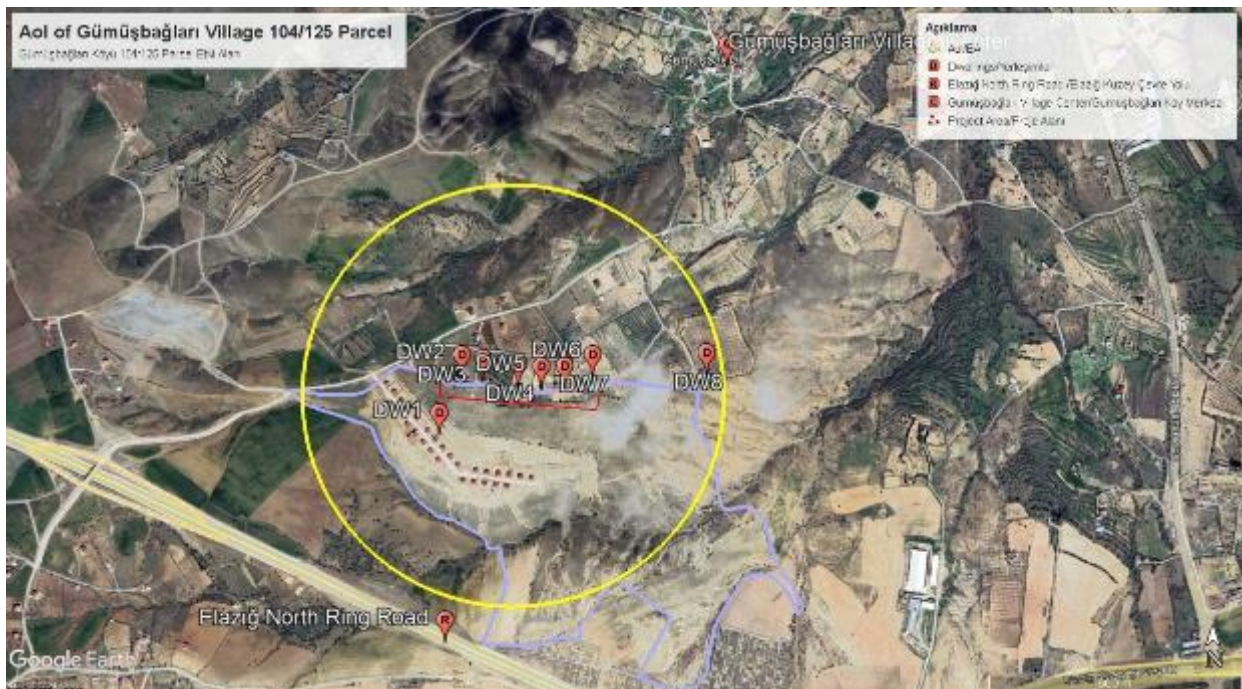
AoI of Gümüşbağları Village 104/125 Parcel
Gümüşbağları Köyü 104/125 Parsel Etki Alanı

Açıklama
AoI/EA
Dwellings/Konutlar
Elazığ North Ring Road /Elazığ Kuzey Çevre Yolu
Gümüşbağları Village Center/Gümüşbağları Köy Merkezi
Project Area/Proje Alanı

Gümüşbağları Village Center

DW2
DW5
DW6
DW3
DW7
DW4
DW8
DW1

Flazığ North Ring Road

Google Earth